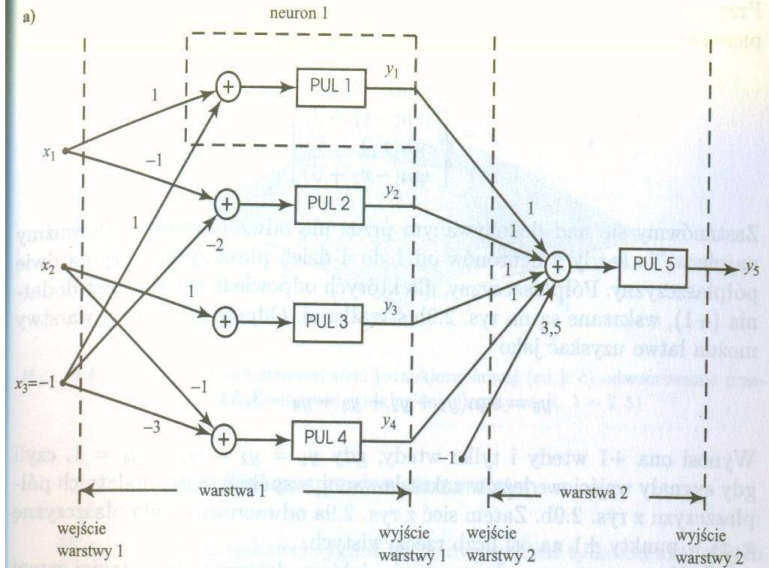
a)

neuron 1

1

$x_1$

−1

1

1

−2

$x_2$

1

$x_3=-1$

−1

−3

PUL 1

$y_1$

PUL 2

$y_2$

PUL 3

$y_3$

PUL 4

$y_4$

1

1

1

1

3,5

−1

PUL 5

$y_5$

warstwa 1

warstwa 2

wejście warstwy 1

wyjście warstwy 1

wejście warstwy 2

wyjście warstwy 2